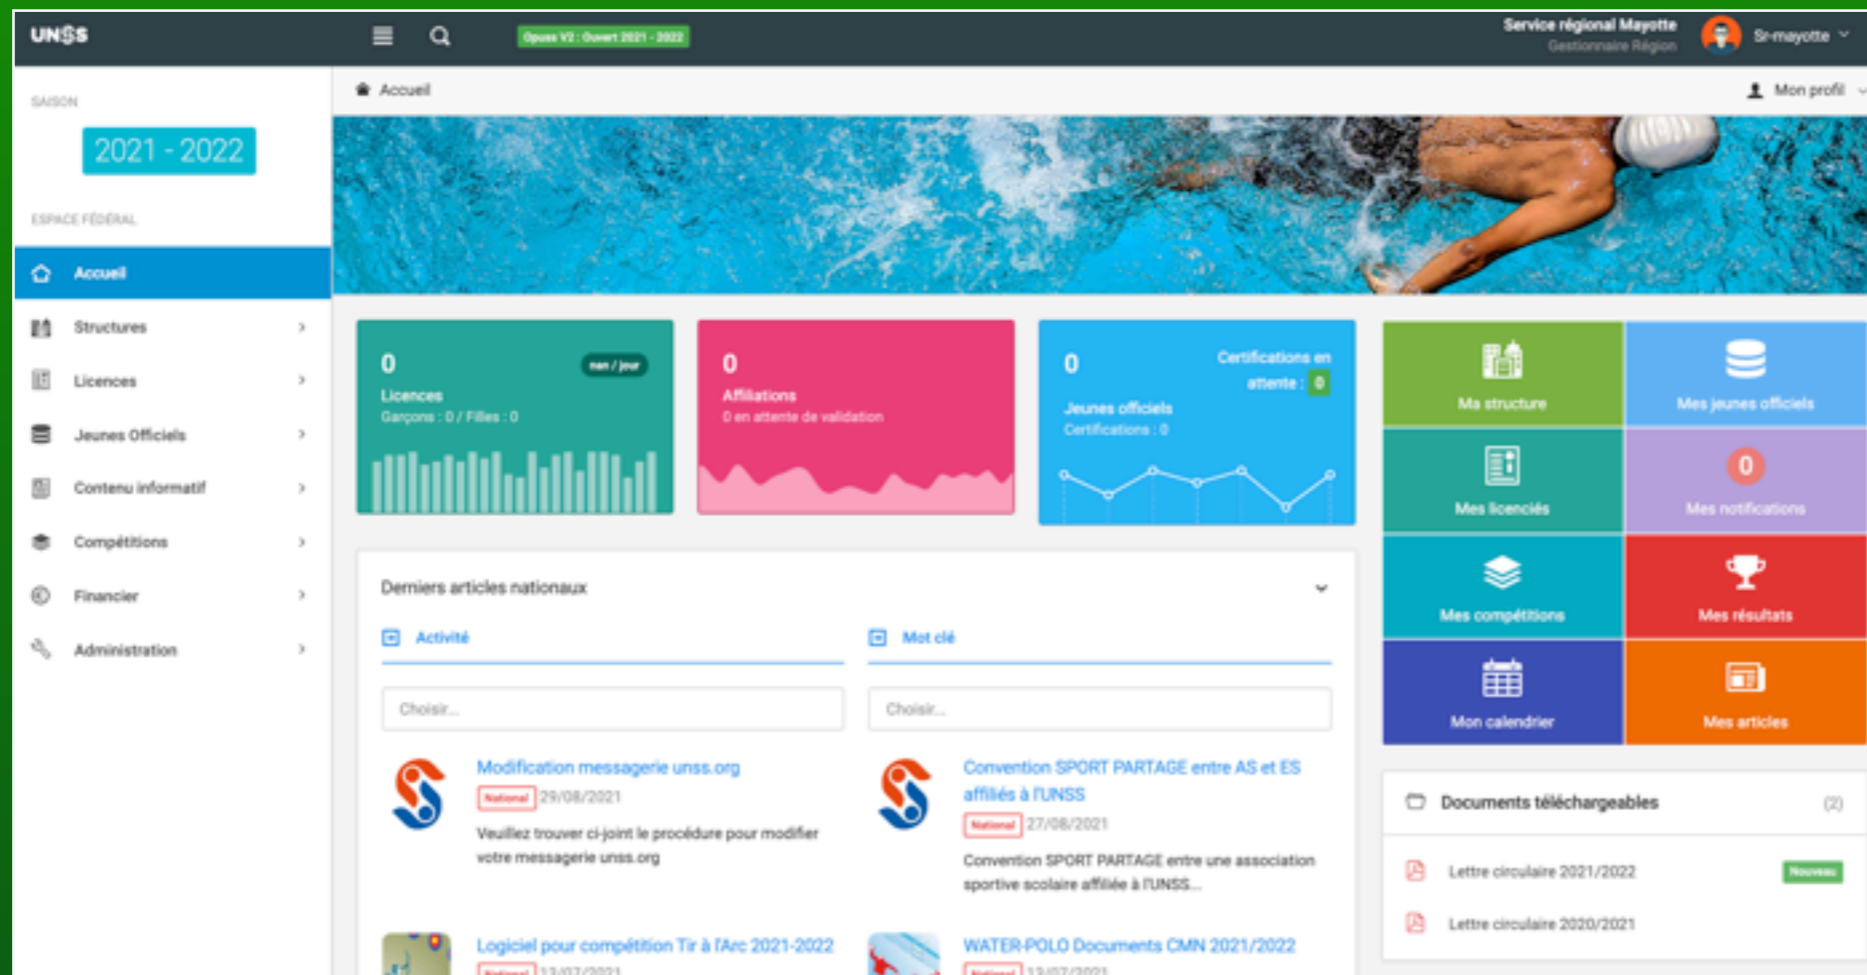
UNSS

Opuss V2 : Ouvert 2021 - 2022

Service régional Mayotte
Gestionnaire Région

Sr-mayotte

SAISON

2021 - 2022

ESPACE FÉDÉRAL

Accueil
Structures
Licences
Jeunes Officiels
Contenu informatif
Compétitions
Financier
Administration

Accueil

Mon profil

0
non / jour
Licences
Garçons : 0 / Filles : 0

0
Affiliations
0 en attente de validation

0
Certifications en attente : 0
Jeunes officiels
Certifications : 0

Ma structure
Mes jeunes officiels
Mes licenciés
0
Mes notifications
Mes compétitions
Mes résultats
Mon calendrier
Mes articles

Derniers articles nationaux

Activité
Mot clé

Choisir...
Choisir...

Modification messagerie unss.org
National 29/08/2021
Veuillez trouver ci-joint le procédure pour modifier votre messagerie unss.org

Convention SPORT PARTAGE entre AS et ES affiliés à l'UNSS
National 27/08/2021
Convention SPORT PARTAGE entre une association sportive scolaire affiliée à l'UNSS...

Logiciel pour compétition Tir à l'Arc 2021-2022
National 13/07/2021

WATER-POLO Documents CMN 2021/2022
National 13/07/2021

Documents téléchargeables (2)

Lettre circulaire 2021/2022 Nouveau
Lettre circulaire 2020/2021